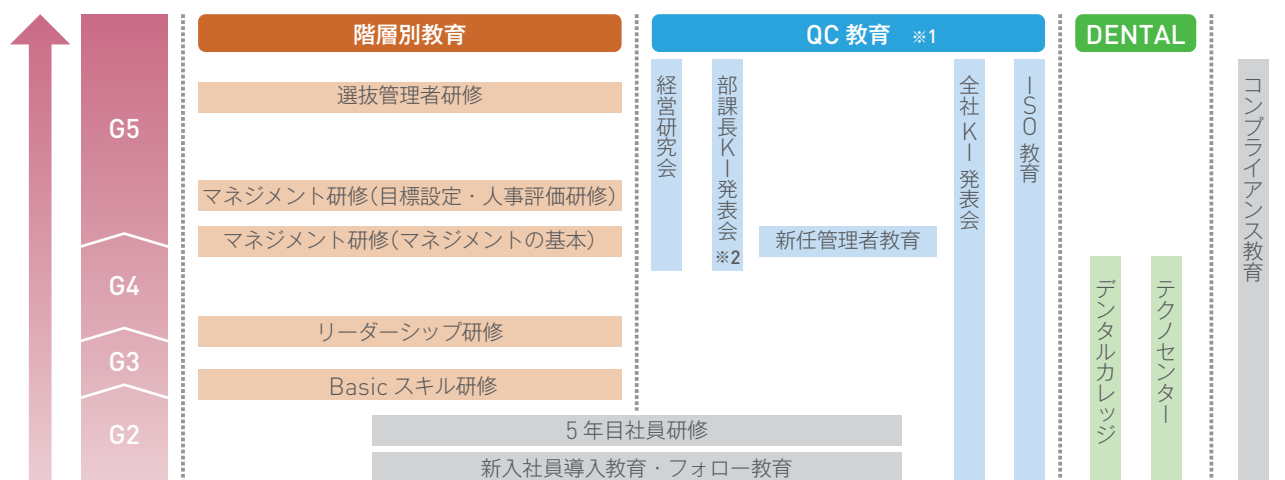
G5

G4

G3

G2

階層別教育

選抜管理者研修

マネジメント研修(目標設定・人事評価研修)

マネジメント研修(マネジメントの基本)

リーダーシップ研修

Basic スキル研修

5年目社員研修

新入社員導入教育・フォロー教育

QC 教育 ※1

経営研究会

部課長KI発表会 ※2

新任管理者教育

全社KI発表会

ISO教育

DENTAL

デンタルカレッジ

テクノセンター

コンプライアンス教育